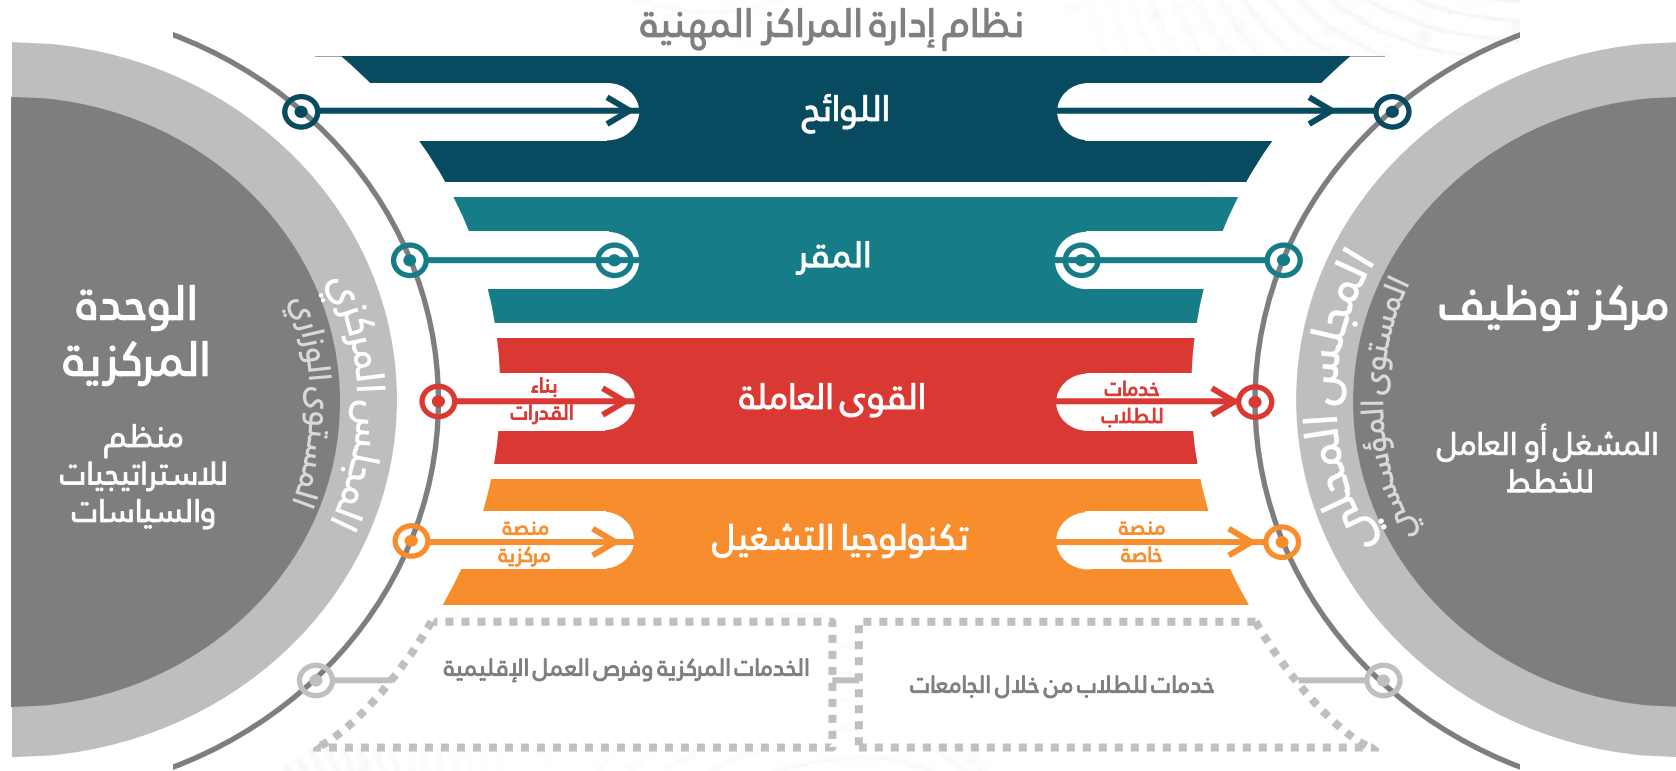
نظام إدارة المراكز المهنية

الوحدة المركزية

منظم للاستراتيجيات والسياسات

المجلس المركزي

المستوى الوزاري

اللوائح

المقر

القوى العاملة

بناء القدرات

خدمات للطلاب

تكنولوجيا التشغيل

منصة مركزية

منصة خاصة

الخدمات المركزية وفرص العمل الإقليمية

خدمات للطلاب من خلال الجامعات

المجلس المحلي

المستوى المؤسسي

مركز توظيف

المشغل أو العامل للخطط